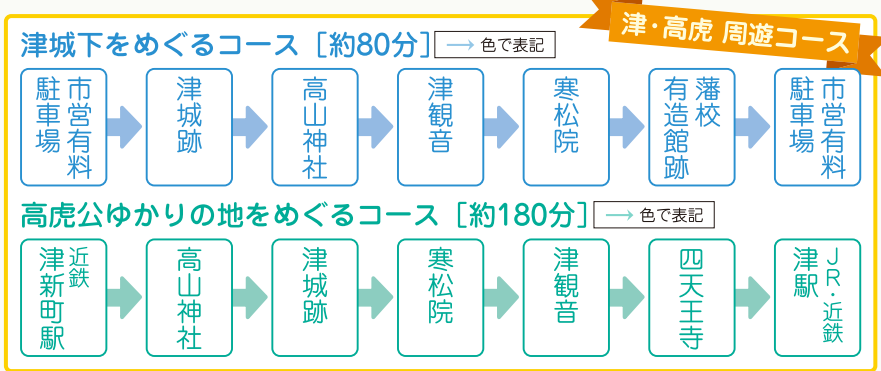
津・高虎 周遊コース

津城下をめぐるコース［約80分］ → 色で表記

市営有料駐車場 → 津城跡 → 高山神社 → 津観音 → 寒松院 → 藩校有造館跡 → 市営有料駐車場

高虎公ゆかりの地をめぐるコース［約180分］ → 色で表記

近鉄津新町駅 → 高山神社 → 津城跡 → 寒松院 → 津観音 → 四天王寺 → JR・近鉄津駅